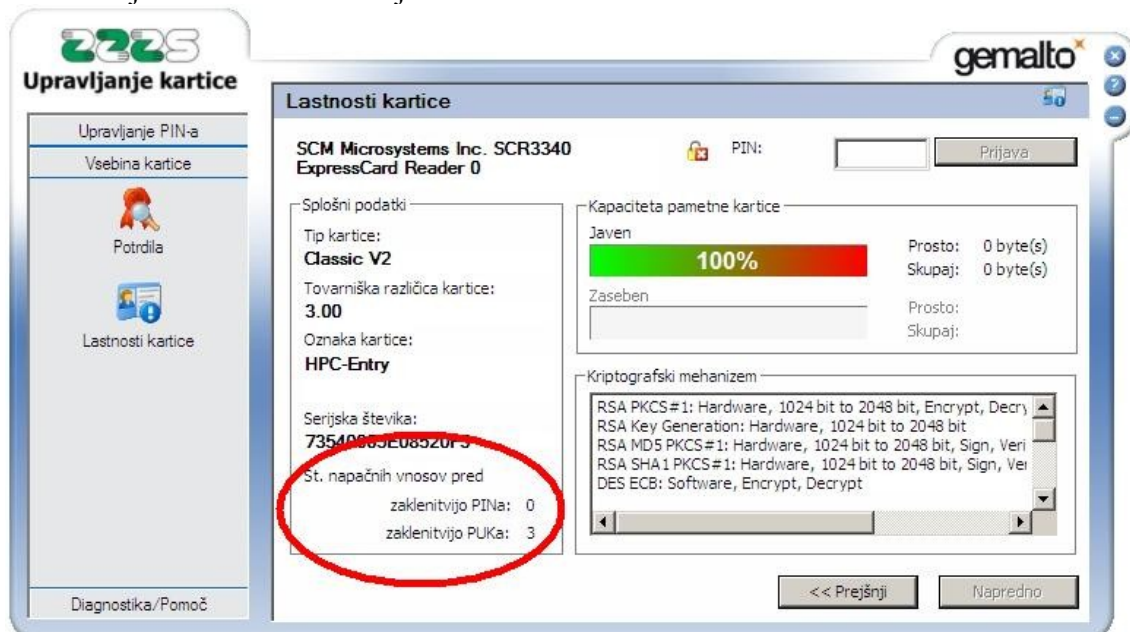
ZZZS
Upravljanje kartice

gemalto

Upravljanje PIN-a
Vsebina kartice
Potrdila
Lastnosti kartice
Diagnostika/Pomoč

Lastnosti kartice

SCM Microsystems Inc. SCR3340 ExpressCard Reader 0

PIN:
Prijava

Splošni podatki
Tip kartice:
Classic V2
Tovarniška različica kartice:
3.00
Oznaka kartice:
HPC-Entry

Serijska števika:
73540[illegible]E08520F3

St. napačnih vnosov pred
zaklenitvijo PINa: 0
zaklenitvijo PUKa: 3

Kapaciteta pametne kartice
Javen
100%
Prosto: 0 byte(s)
Skupaj: 0 byte(s)
Zaseben
Prosto:
Skupaj:

Kriptografski mehanizem
RSA PKCS#1: Hardware, 1024 bit to 2048 bit, Encrypt, Decry
RSA Key Generation: Hardware, 1024 bit to 2048 bit
RSA MD5 PKCS#1: Hardware, 1024 bit to 2048 bit, Sign, Veri
RSA SHA1 PKCS#1: Hardware, 1024 bit to 2048 bit, Sign, Ver
DES ECB: Software, Encrypt, Decrypt

<< Prejšnji
Napredno